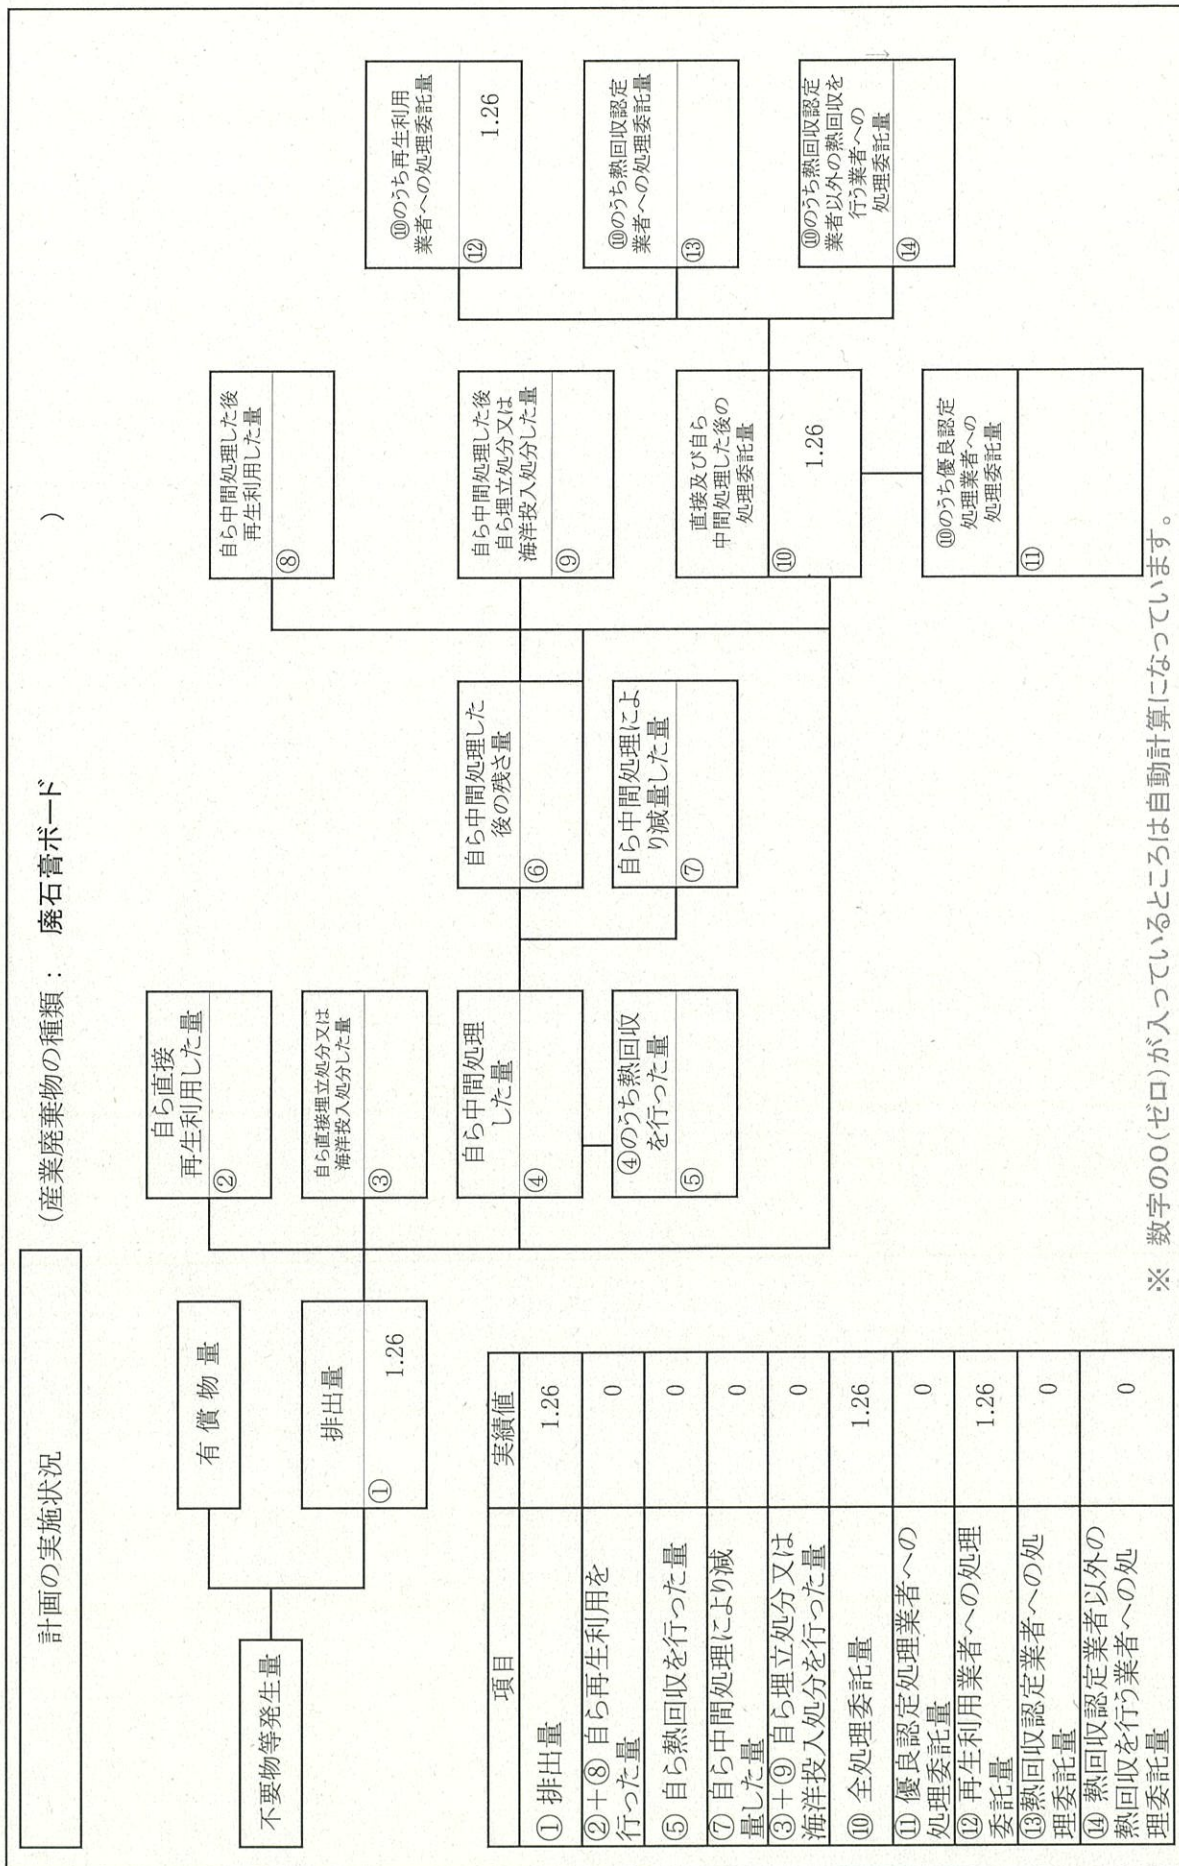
計画の実施状況

（産業廃棄物の種類：　廃石膏ボード　）

不要物等発生量

有償物量

排出量
①　1.26

自ら直接再生利用した量
②

自ら直接埋立処分又は海洋投入処分した量
③

自ら中間処理した量
④

④のうち熱回収を行った量
⑤

自ら中間処理した後の残さ量
⑥

自ら中間処理により減量した量
⑦

自ら中間処理した後再生利用した量
⑧

自ら中間処理した後自ら埋立処分又は海洋投入処分した量
⑨

直接及び自ら中間処理した後の処理委託量
⑩　1.26

⑩のうち優良認定処理業者への処理委託量
⑪

⑩のうち再生利用業者への処理委託量
⑫　1.26

⑩のうち熱回収認定業者への処理委託量
⑬

⑩のうち熱回収認定業者以外の熱回収を行う業者への処理委託量
⑭

| 項目 | 実績値 |
|---|---|
| ① 排出量 | 1.26 |
| ②＋⑧ 自ら再生利用を行った量 | 0 |
| ⑤ 自ら熱回収を行った量 | 0 |
| ⑦ 自ら中間処理により減量した量 | 0 |
| ③＋⑨ 自ら埋立処分又は海洋投入処分を行った量 | 0 |
| ⑩ 全処理委託量 | 1.26 |
| ⑪ 優良認定処理業者への処理委託量 | 0 |
| ⑫ 再生利用業者への処理委託量 | 1.26 |
| ⑬熱回収認定業者への処理委託量 | 0 |
| ⑭ 熱回収認定業者以外の熱回収を行う業者への処理委託量 | 0 |

※ 数字の0（ゼロ）が入っているところは自動計算になっています。